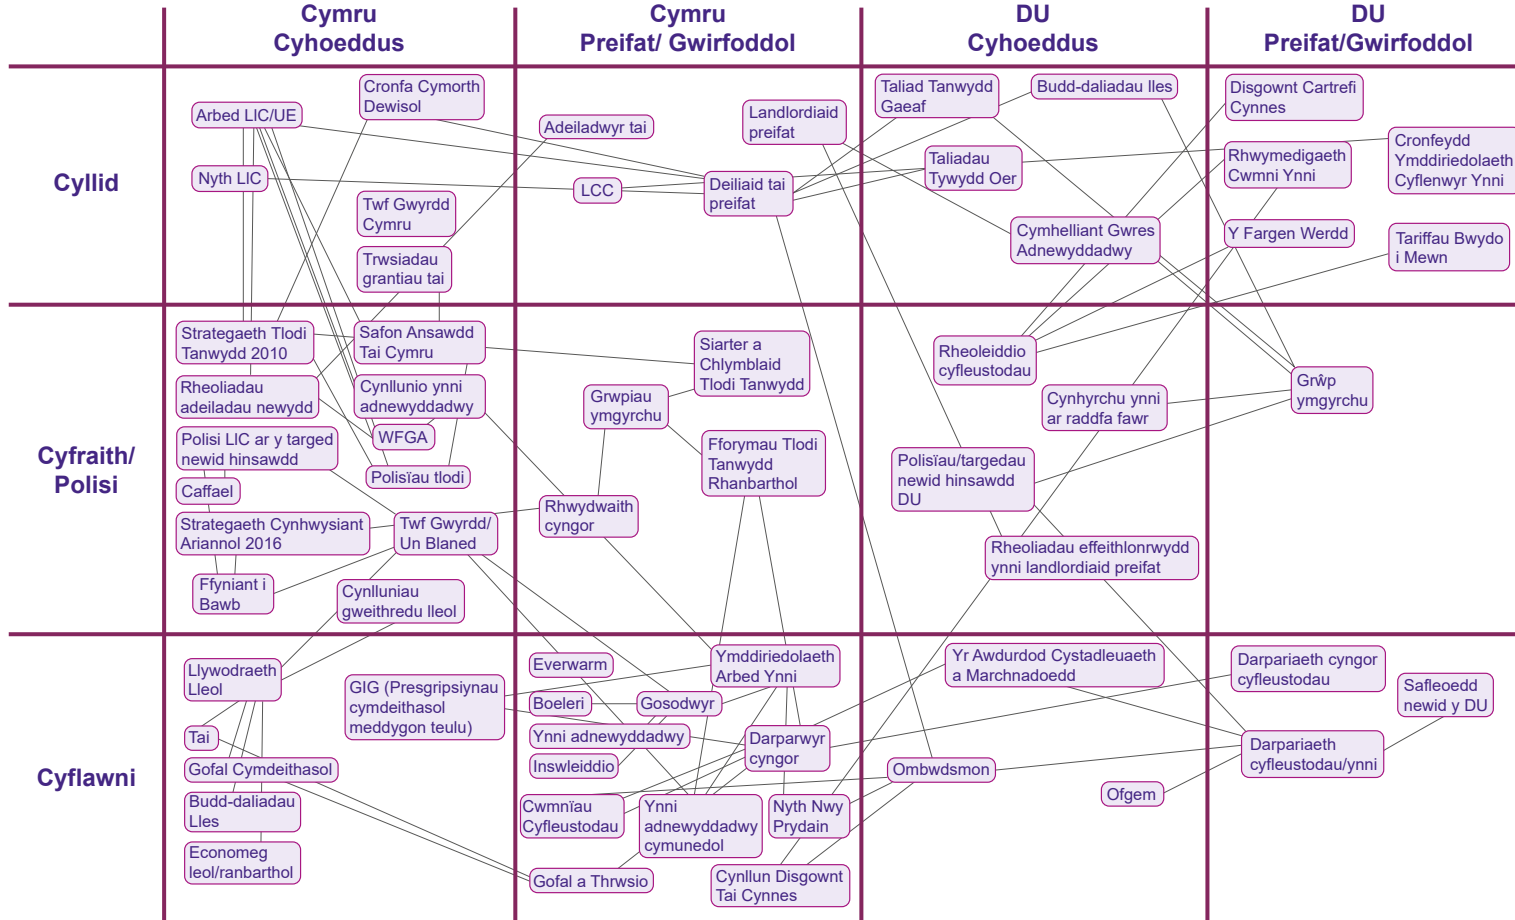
Cymru Cyhoeddus

Cymru Preifat/ Gwirfoddol

DU Cyhoeddus

DU Preifat/Gwirfoddol

Cyllid

Arbed LIC/UE

Cronfa Cymorth Dewisol

Nyth LIC

Twf Gwyrdd Cymru

Trwsiadau grantiau tai

Adeiladwyr tai

LCC

Landlordiaid preifat

Deiliaid tai preifat

Taliad Tanwydd Gaeaf

Budd-daliadau lles

Taliadau Tywydd Oer

Cymhelliant Gwres Adnewyddadwy

Disgownt Cartrefi Cynnes

Rhwymedigaeth Cwmni Ynni

Y Fargen Werdd

Cronfeydd Ymddiriedolaeth Cyflenwyr Ynni

Tariffau Bwydo i Mewn

Cyfraith/ Polisi

Strategaeth Tlodi Tanwydd 2010

Safon Ansawdd Tai Cymru

Rheoliadau adeiladau newydd

Cynllunio ynni adnewyddadwy

Polisi LIC ar y targed newid hinsawdd

WFGA

Polisïau tlodi

Caffael

Strategaeth Cynhwysiant Ariannol 2016

Twf Gwyrdd/ Un Blaned

Ffyniant i Bawb

Cynlluniau gweithredu lleol

Siarter a Chlymblaid Tlodi Tanwydd

Grwpiau ymgyrchu

Fforymau Tlodi Tanwydd Rhanbarthol

Rhwydwaith cyngor

Rheoliddio cyfleustodau

Cynhyrchu ynni ar raddfa fawr

Polisïau/targedau newid hinsawdd DU

Rheoliadau effeithlonrwydd ynni landlordiaid preifat

Grŵp ymgyrchu

Cyflawni

Llywodraeth Lleol

Tai

Gofal Cymdeithasol

Budd-daliadau Lles

Economeg leol/ranbarthol

GIG (Presgripsiynau cymdeithasol meddygon teulu)

Everwarm

Boeleri

Gosodwyr

Ynni adnewyddadwy

Inswleiddio

Cwmnïau Cyfleustodau

Ynni adnewyddadwy cymunedol

Gofal a Thrwsio

Ymddiriedolaeth Arbed Ynni

Darparwyr cyngor

Nyth Nwy Prydain

Cynllun Disgownt Tai Cynnes

Yr Awdurdod Cystadleuaeth a Marchnadoedd

Ombwdsmon

Ofgem

Darpariaeth cyngor cyfleustodau

Safleoedd newid y DU

Darpariaeth cyfleustodau/ynni